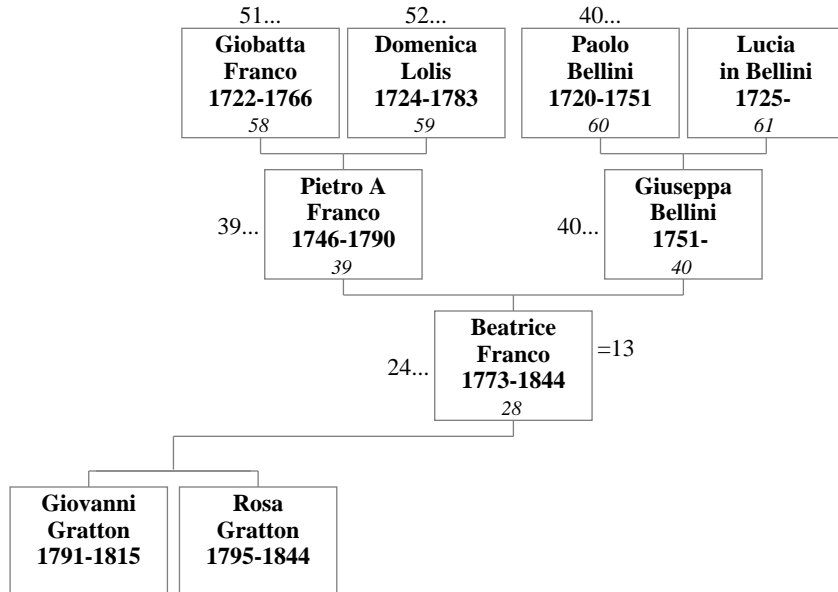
51...
**Giobatta Franco 1722-1766**
*58*

52...
**Domenica Lolis 1724-1783**
*59*

40...
**Paolo Bellini 1720-1751**
*60*

**Lucia in Bellini 1725-**
*61*

39...
**Pietro A Franco 1746-1790**
*39*

40...
**Giuseppa Bellini 1751-**
*40*

24...
**Beatrice Franco 1773-1844**
*28*
=13

**Giovanni Gratton 1791-1815**

**Rosa Gratton 1795-1844**